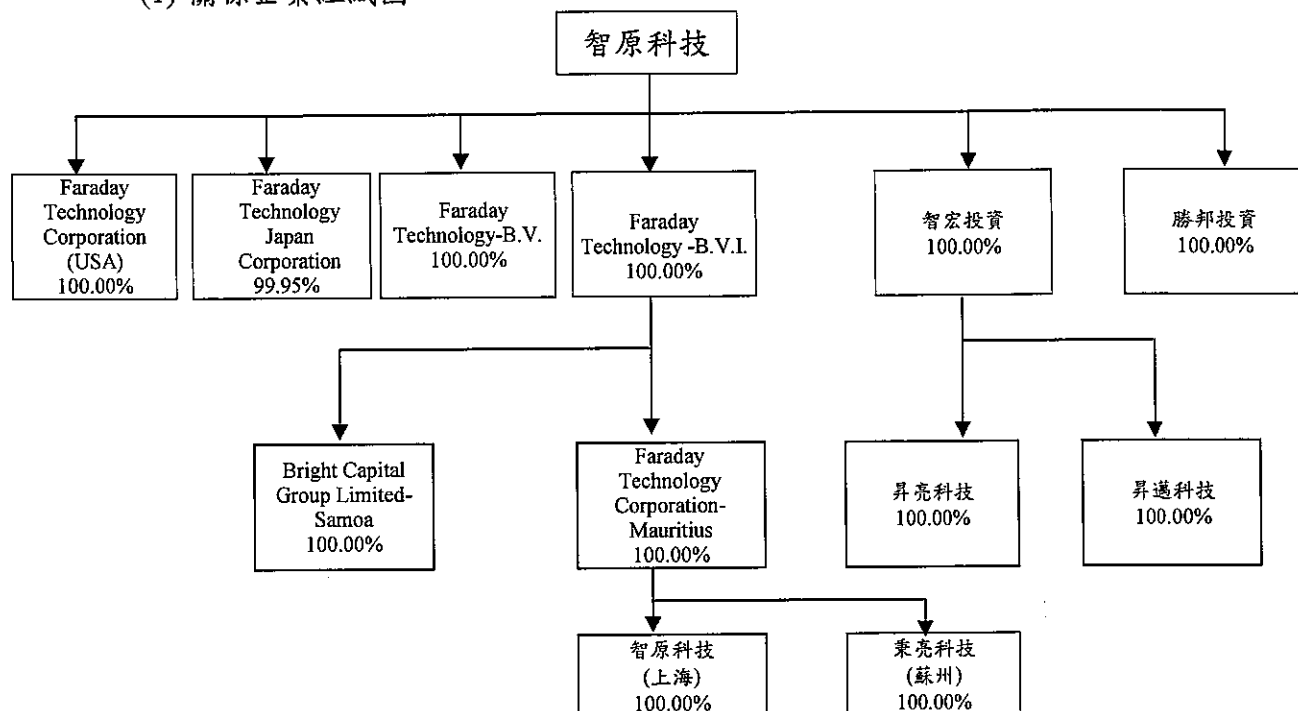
(1) 關係企業組織圖

智原科技

Faraday Technology Corporation (USA) 100.00%

Faraday Technology Japan Corporation 99.95%

Faraday Technology-B.V. 100.00%

Faraday Technology -B.V.I. 100.00%

智宏投資 100.00%

勝邦投資 100.00%

Bright Capital Group Limited-Samoa 100.00%

Faraday Technology Corporation-Mauritius 100.00%

昇亮科技 100.00%

昇邁科技 100.00%

智原科技 (上海) 100.00%

秉亮科技 (蘇州) 100.00%